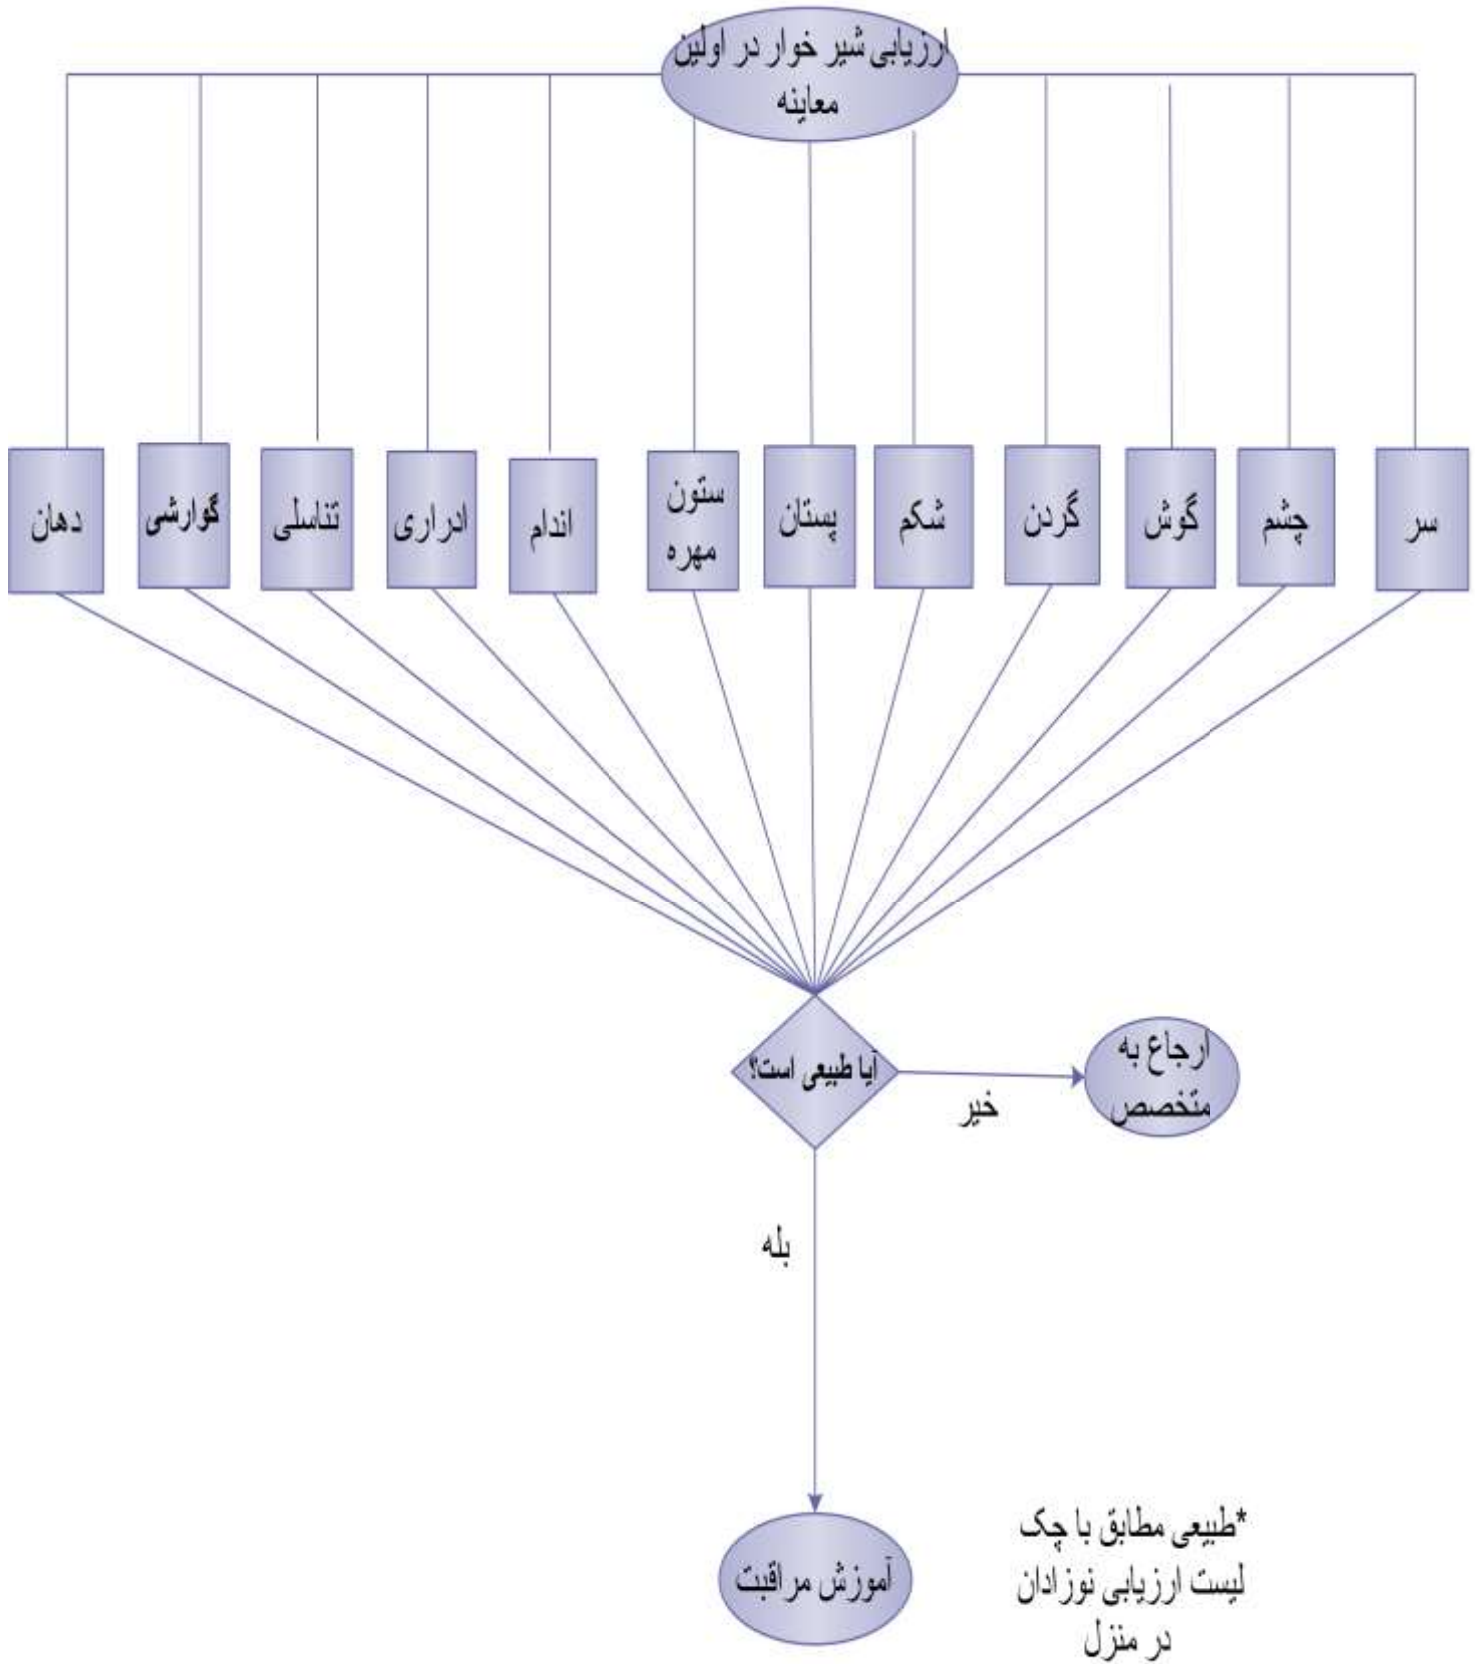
ارزیابی شیر خوار در اولین معاینه

سر

چشم

گوش

گردن

شکم

پستان

ستون مهره

اندام

ادراری

تناسلی

گوارشی

دهان

آیا طبیعی است؟

خیر

ارجاع به متخصص

بله

آموزش مراقبت

*طبیعی مطابق با چک لیست ارزیابی نوزادان در منزل